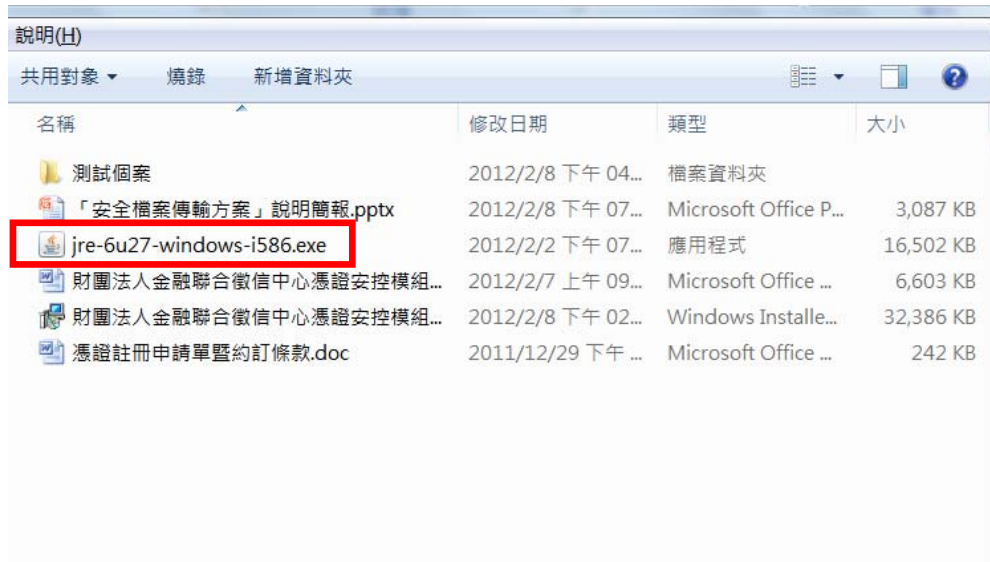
說明(H)

共用對象 ▾　燒錄　新增資料夾

| 名稱 | 修改日期 | 類型 | 大小 |
|---|---|---|---|
| 測試個案 | 2012/2/8 下午 04... | 檔案資料夾 | |
| 「安全檔案傳輸方案」說明簡報.pptx | 2012/2/8 下午 07... | Microsoft Office P... | 3,087 KB |
| jre-6u27-windows-i586.exe | 2012/2/2 下午 07... | 應用程式 | 16,502 KB |
| 財團法人金融聯合徵信中心憑證安控模組... | 2012/2/7 上午 09... | Microsoft Office ... | 6,603 KB |
| 財團法人金融聯合徵信中心憑證安控模組... | 2012/2/8 下午 02... | Windows Installe... | 32,386 KB |
| 憑證註冊申請單暨約訂條款.doc | 2011/12/29 下午 ... | Microsoft Office ... | 242 KB |